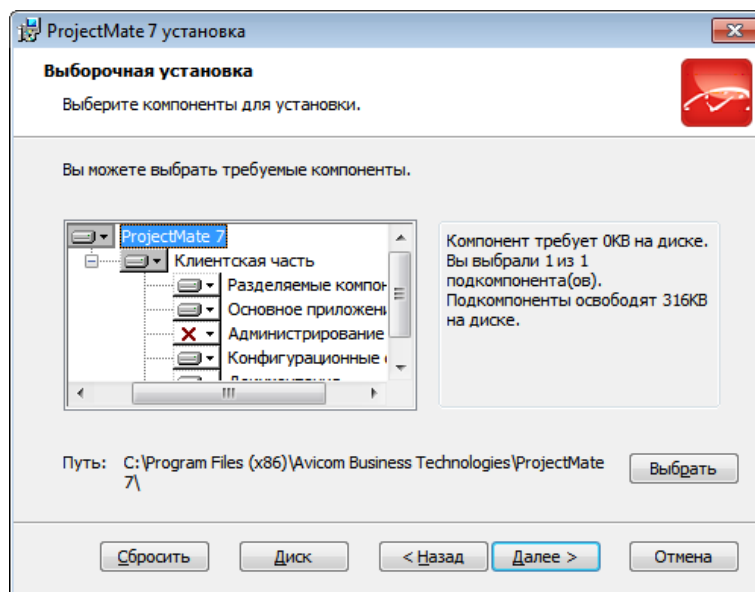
ProjectMate 7 установка

Выборочная установка

Выберите компоненты для установки.

Вы можете выбрать требуемые компоненты.

ProjectMate 7
Клиентская часть
Разделяемые компон
Основное приложени
Администрирование
Конфигурационные
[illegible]

Компонент требует 0KB на диске. Вы выбрали 1 из 1 подкомпонента(ов). Подкомпоненты освободят 316KB на диске.

Путь: C:\Program Files (x86)\Avicom Business Technologies\ProjectMate 7\

Выбрать

Сбросить
Диск
< Назад
Далее >
Отмена